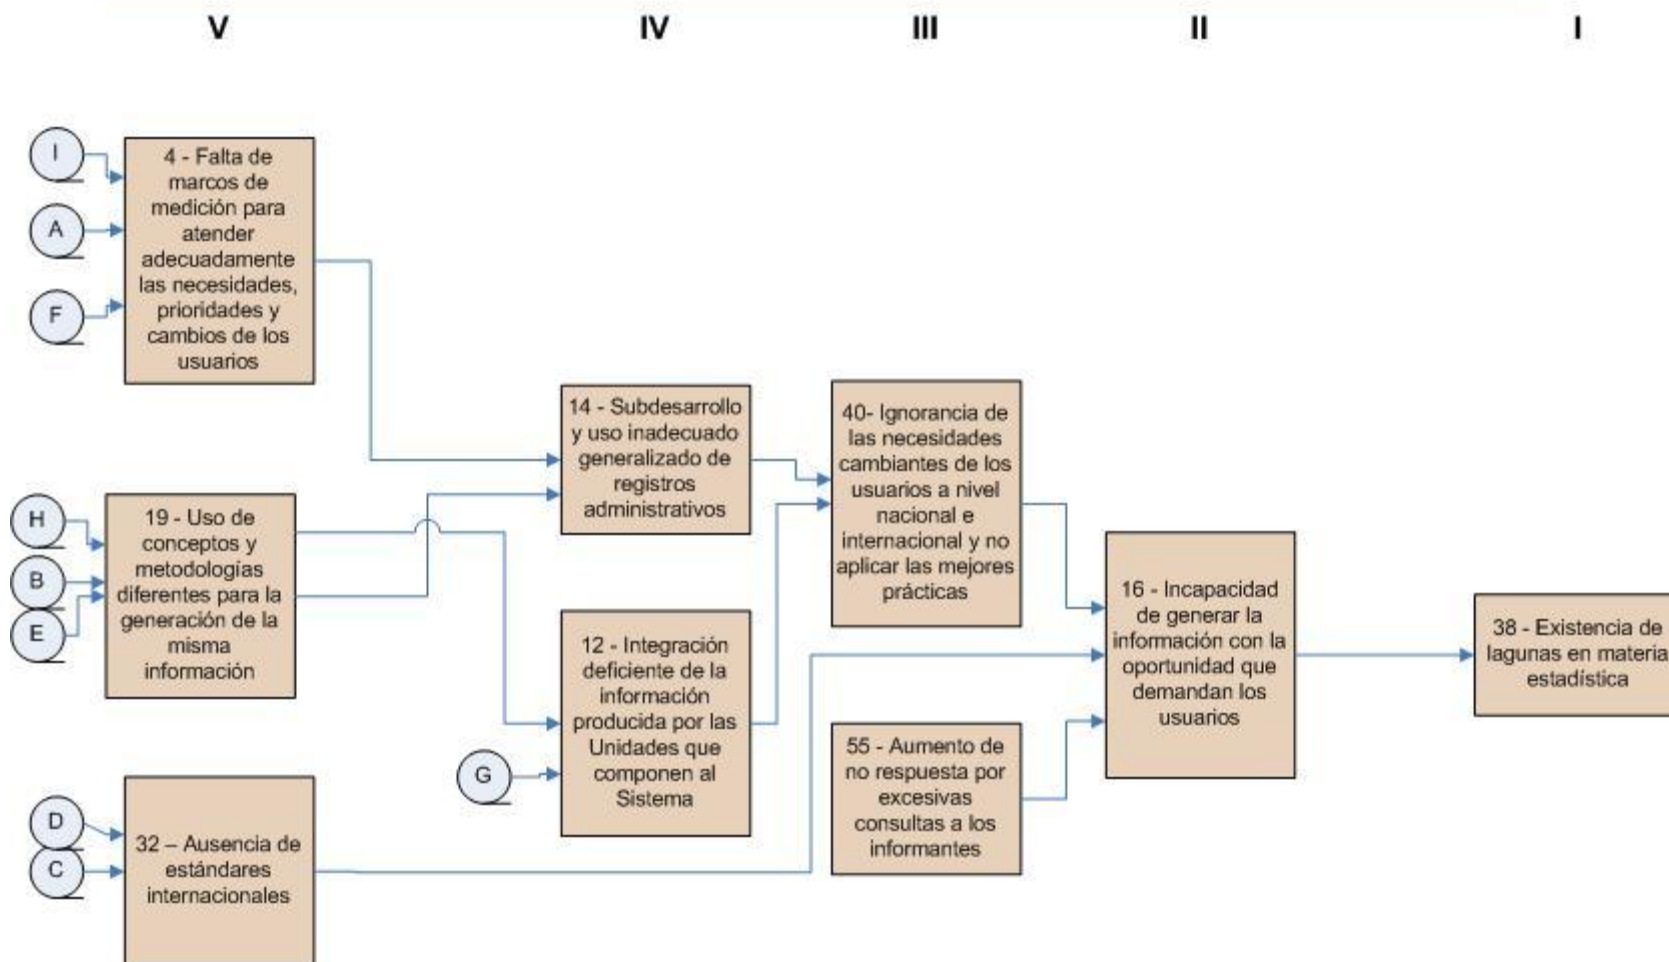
V

IV

III

II

I

I

A

F

4 - Falta de marcos de medición para atender adecuadamente las necesidades, prioridades y cambios de los usuarios

H

B

E

19 - Uso de conceptos y metodologías diferentes para la generación de la misma información

D

C

32 – Ausencia de estándares internacionales

14 - Subdesarrollo y uso inadecuado generalizado de registros administrativos

G

12 - Integración deficiente de la información producida por las Unidades que componen al Sistema

40- Ignorancia de las necesidades cambiantes de los usuarios a nivel nacional e internacional y no aplicar las mejores prácticas

55 - Aumento de no respuesta por excesivas consultas a los informantes

16 - Incapacidad de generar la información con la oportunidad que demandan los usuarios

38 - Existencia de lagunas en materia estadística